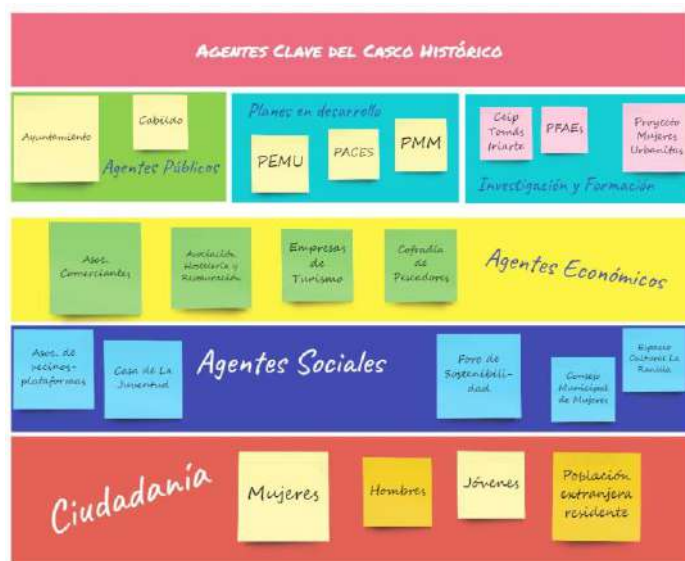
AGENTES CLAVE DEL CASCO HISTÓRICO

Ayuntamiento

Cabildo

Agentes Públicos

Planes en desarrollo

PEMU

PACES

PMM

Ceip Tomás Iriarte

PFAEs

Proyecto Mujeres Urbanitas

Investigación y Formación

Asoc. Comerciantes

Asociación Hostelería y Restauración

Empresas de Turismo

Cofradía de Pescadores

Agentes Económicos

Asoc. de vecinos-plataformas

Casa de La Juventud

Agentes Sociales

Foro de Sostenibilidad

Consejo Municipal de Mujeres

Espacio Cultural La Ranilla

Ciudadanía

Mujeres

Hombres

Jóvenes

Población extranjera residente